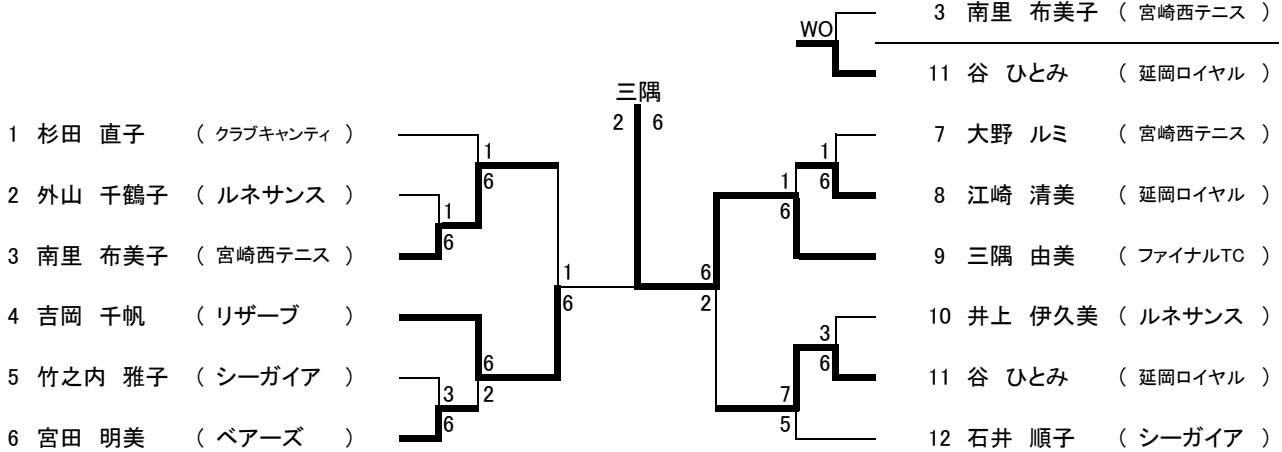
3 南里 布美子 （ 宮崎西テニス ）
WO
11 谷 ひとみ （ 延岡ロイヤル ）

三隅
2 6

1 杉田 直子 （ クラブキャンティ ）
2 外山 千鶴子 （ ルネサンス ）
3 南里 布美子 （ 宮崎西テニス ）
4 吉岡 千帆 （ リザーブ ）
5 竹之内 雅子 （ シーガイア ）
6 宮田 明美 （ ベアーズ ）

1
6
1
6
1
6
6
2
3
6

6
2
1
6
1
6
3
6
7
5

7 大野 ルミ （ 宮崎西テニス ）
8 江崎 清美 （ 延岡ロイヤル ）
9 三隅 由美 （ ファイナルTC ）
10 井上 伊久美 （ ルネサンス ）
11 谷 ひとみ （ 延岡ロイヤル ）
12 石井 順子 （ シーガイア ）